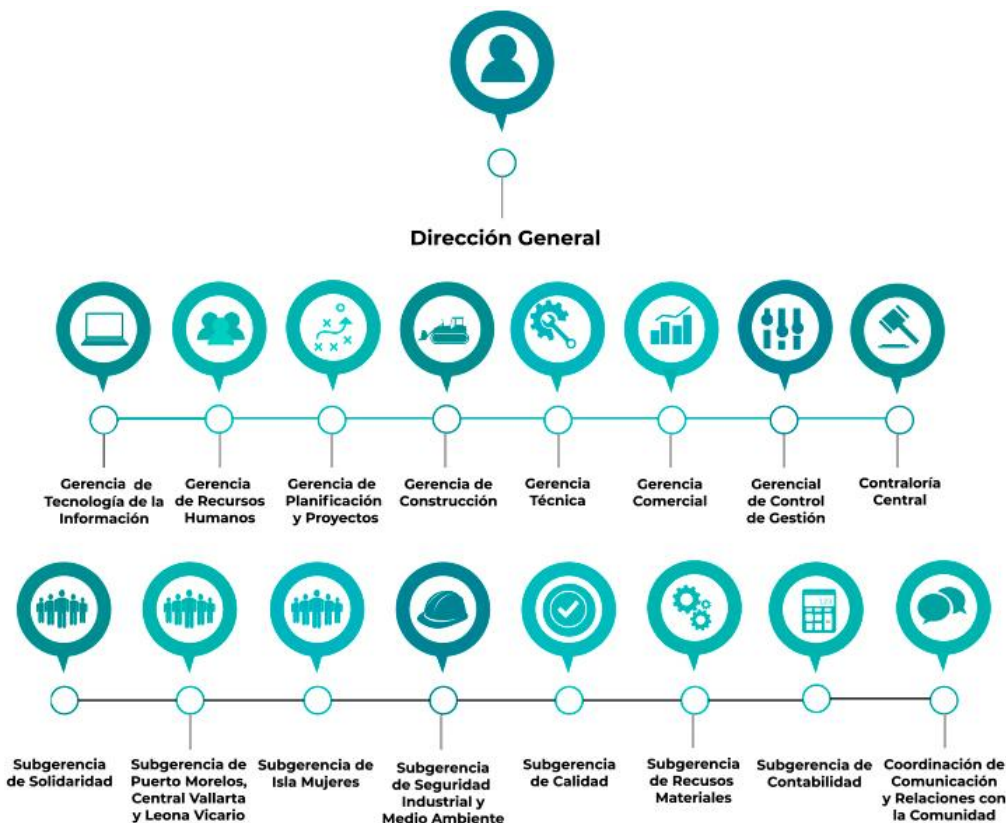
Dirección General

Gerencia de Tecnología de la Información

Gerencia de Recursos Humanos

Gerencia de Planificación y Proyectos

Gerencia de Construcción

Gerencia Técnica

Gerencia Comercial

Gerencial de Control de Gestión

Contraloría Central

Subgerencia de Solidaridad

Subgerencia de Puerto Morelos, Central Vallarta y Leona Vicario

Subgerencia de Isla Mujeres

Subgerencia de Seguridad Industrial y Medio Ambiente

Subgerencia de Calidad

Subgerencia de Recusos Materiales

Subgerencia de Contabilidad

Coordinación de Comunicación y Relaciones con la Comunidad